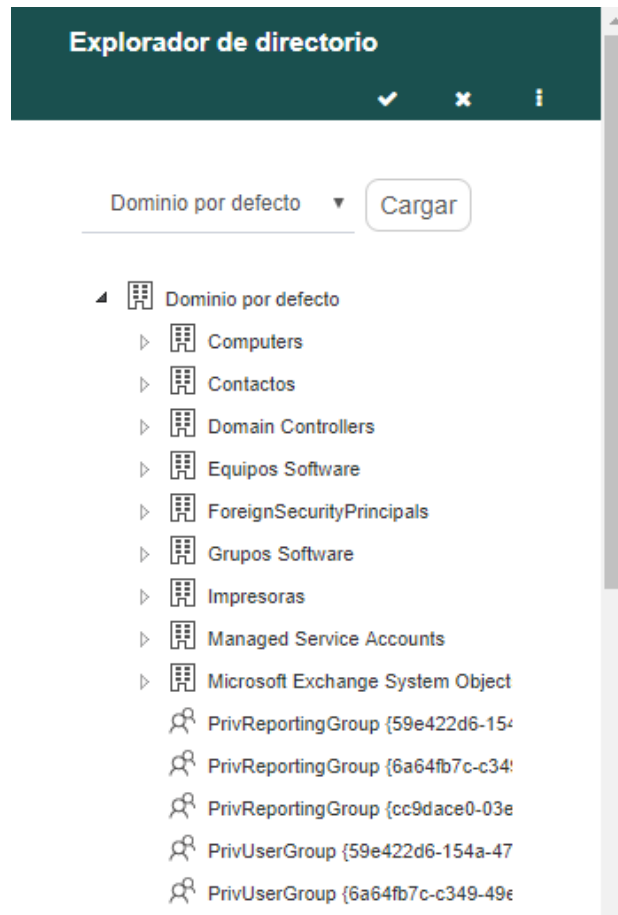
Explorador de directorio

✔ ✖ i

Dominio por defecto ▼ Cargar

Dominio por defecto
Computers
Contactos
Domain Controllers
Equipos Software
ForeignSecurityPrincipals
Grupos Software
Impresoras
Managed Service Accounts
Microsoft Exchange System Object
PrivReportingGroup {59e422d6-15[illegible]
PrivReportingGroup {6a64fb7c-c34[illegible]
PrivReportingGroup {cc9dace0-03e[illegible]
PrivUserGroup {59e422d6-154a-47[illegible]
PrivUserGroup {6a64fb7c-c349-49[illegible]